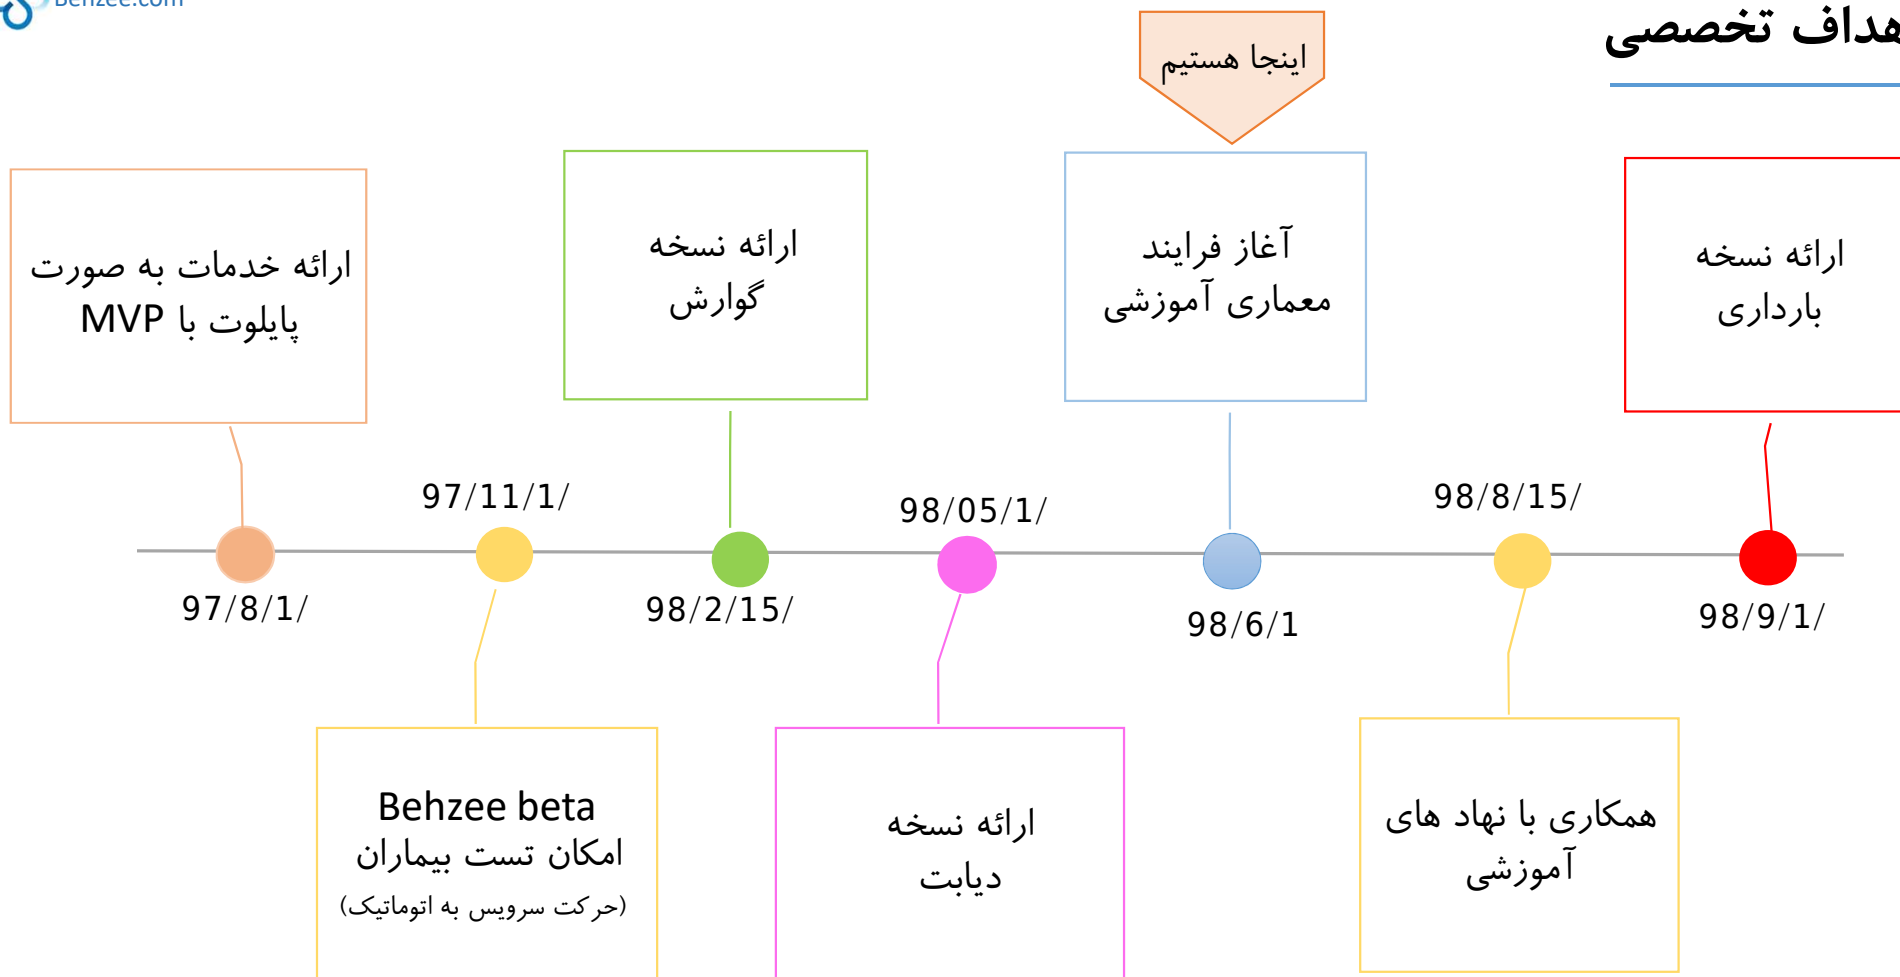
Behzee.com

هداف تخصصی

اینجا هستیم

ارائه خدمات به صورت پایلوت با MVP

ارائه نسخه گوارش

آغاز فرایند معماری آموزشی

ارائه نسخه بارداری

97/11/1/

98/05/1/

98/8/15/

97/8/1/

98/2/15/

98/6/1

98/9/1/

Behzee beta
امکان تست بیماران
(حرکت سرویس به اتوماتیک)

ارائه نسخه دیابت

همکاری با نهاد های آموزشی